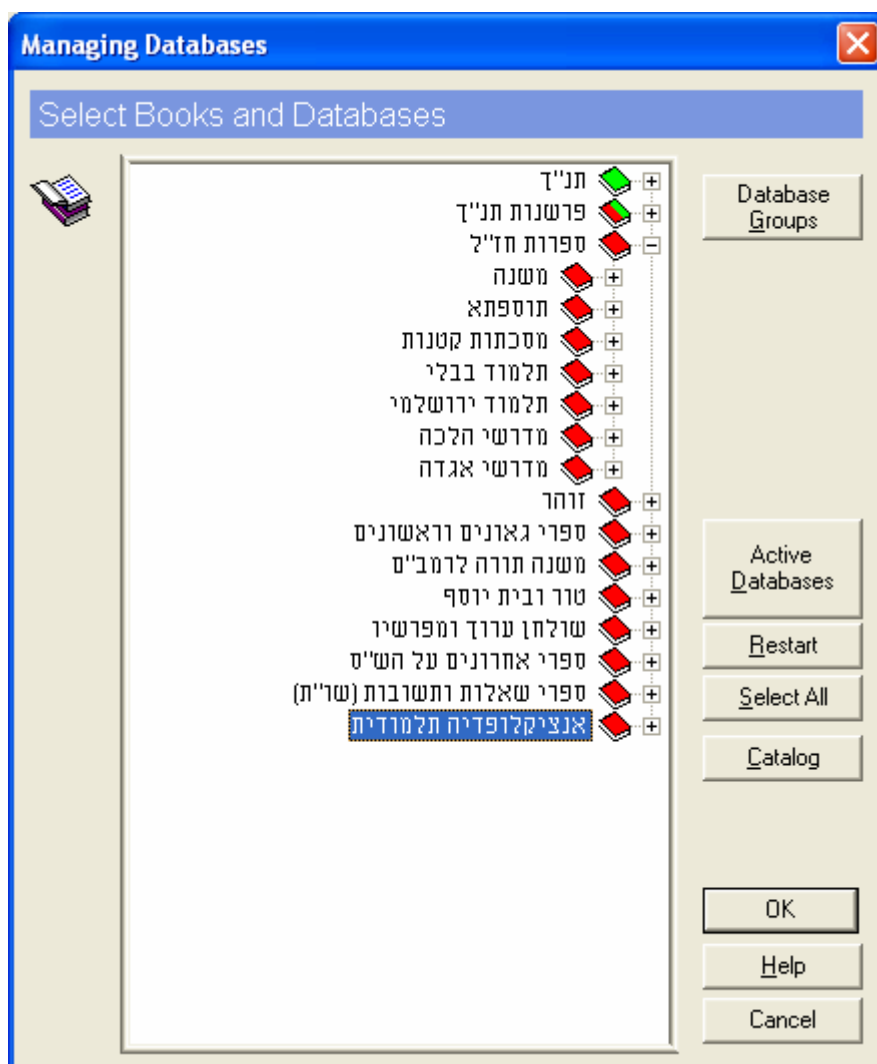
Managing Databases

Select Books and Databases

תנ"ך
פרשנות תנ"ך
ספרות חז"ל
משנה
תוספתא
מסכתות קטנות
תלמוד בבלי
תלמוד ירושלמי
מדרשי הלכה
מדרשי אגדה
זוהר
ספרי גאונים וראשונים
משנה תורה לרמב"ם
טור ובית יוסף
שולחן ערוך ומפרשיו
ספרי אחרונים על הש"ס
ספרי שאלות ותשובות (שו"ת)
אנציקלופדיה תלמודית

Database Groups

Active Databases

Restart

Select All

Catalog

OK

Help

Cancel